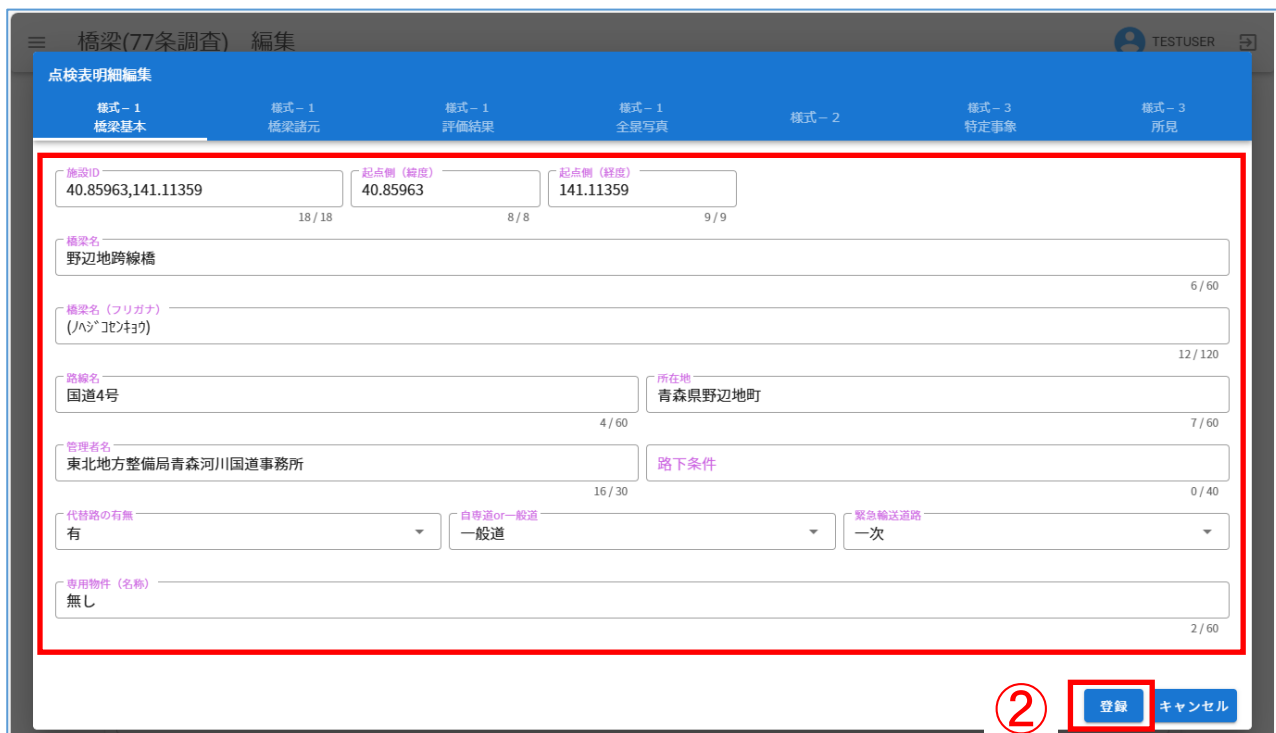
橋梁(77条調査) 編集

TESTUSER

点検表明細編集

様式－1
橋梁基本

様式－1
橋梁諸元

様式－1
評価結果

様式－1
全景写真

様式－2

様式－3
特定事象

様式－3
所見

施設ID
40.85963,141.11359
18 / 18

起点側（緯度）
40.85963
8 / 8

起点側（経度）
141.11359
9 / 9

橋梁名
野辺地跨線橋
6 / 60

橋梁名（フリガナ）
(ﾉﾍｼﾞｺｾﾝｷｮｳ)
12 / 120

路線名
国道4号
4 / 60

所在地
青森県野辺地町
7 / 60

管理者名
東北地方整備局青森河川国道事務所
16 / 30

路下条件
0 / 40

代替路の有無
有

自専道or一般道
一般道

緊急輸送道路
一次

専用物件（名称）
無し
2 / 60

②

登録

キャンセル